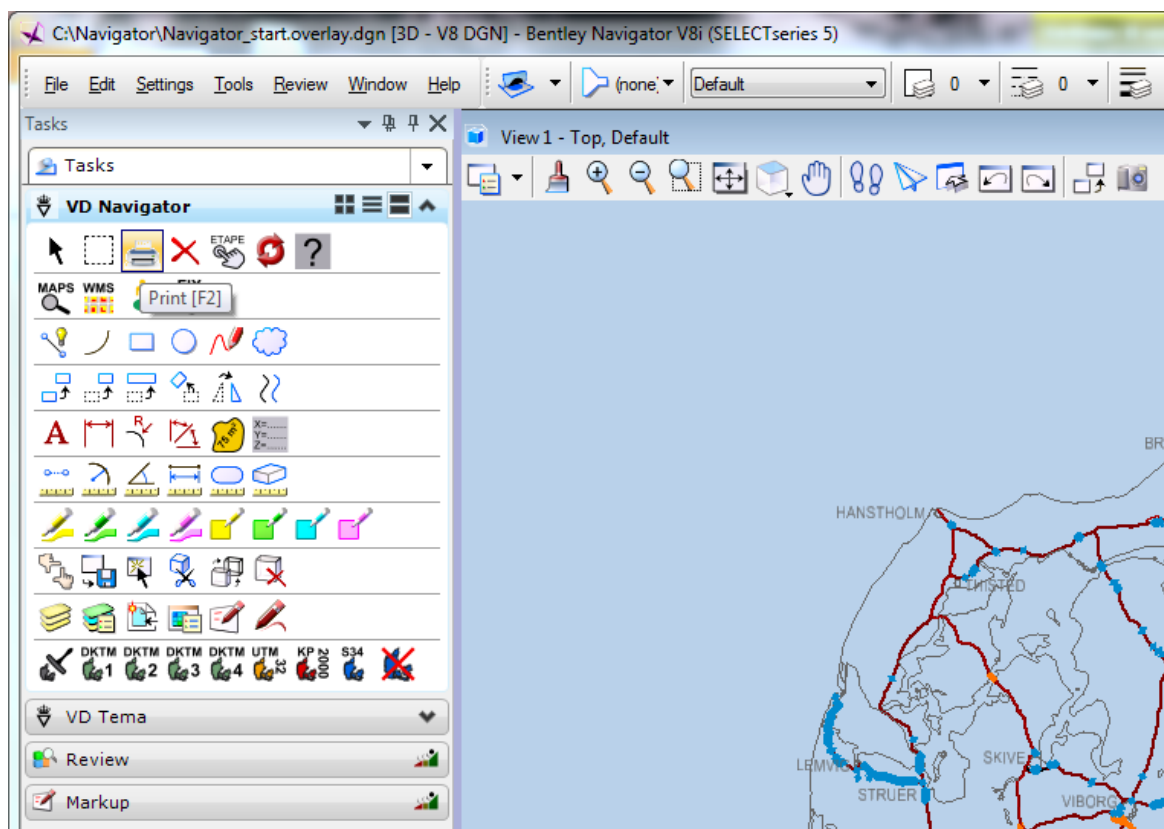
C:\Navigator\Navigator_start.overlay.dgn [3D - V8 DGN] - Bentley Navigator V8i (SELECTseries 5)

File Edit Settings Tools Review Window Help (none) Default 0 0

Tasks

Tasks

VD Navigator

ETAPE

MAPS WMS FIX

Print [F2]

R

A

$15 m^2$

X=
Y=
Z=

DKTM 1 DKTM 2 DKTM 3 DKTM 4 UTM 32 KP 2000 S34

VD Tema

Review

Markup

View 1 - Top, Default

BR

HANSTHOLM

THISTED

LEMVIG

STRUER

SKIVE

VIBORG